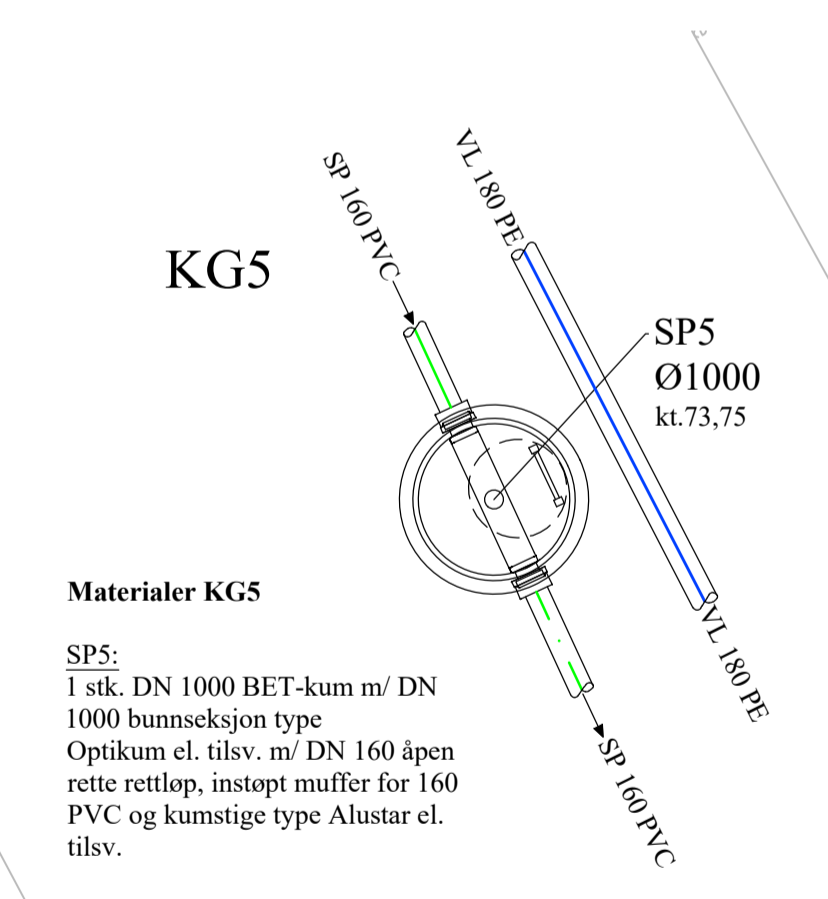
KG5

SP 160 PVC

VL 180 PE

SP5
Ø1000
kt.73,75

VL 180 PE

SP 160 PVC

Materialer KG5

SP5:
1 stk. DN 1000 BET-kum m/ DN 1000 bunnseksjon type Optikum el. tilsv. m/ DN 160 åpen rette rettløp, instøpt muffer for 160 PVC og kumstige type Alustar el. tilsv.